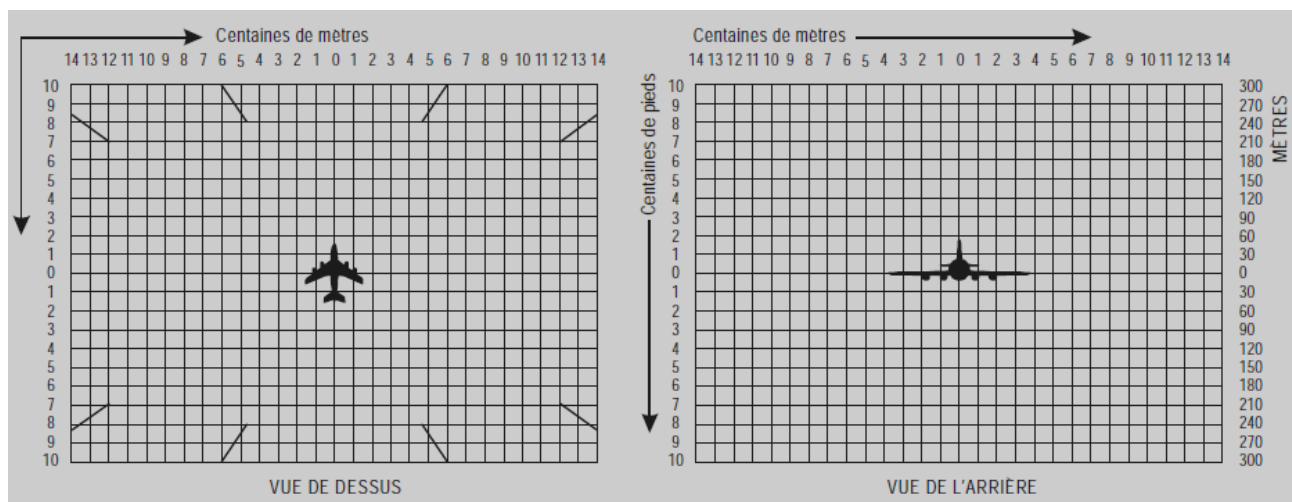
Centaines de mètres

14 13 12 11 10 9 8 7 6 5 4 3 2 1 0 1 2 3 4 5 6 7 8 9 10 11 12 13 14

10 9 8 7 6 5 4 3 2 1 0 1 2 3 4 5 6 7 8 9 10

VUE DE DESSUS

Centaines de mètres

14 13 12 11 10 9 8 7 6 5 4 3 2 1 0 1 2 3 4 5 6 7 8 9 10 11 12 13 14

Centaines de pieds

10 9 8 7 6 5 4 3 2 1 0 1 2 3 4 5 6 7 8 9 10

300 270 240 210 180 150 120 90 60 30 0 30 60 90 120 150 180 210 240 270 300

MÈTRES

VUE DE L'ARRIÈRE